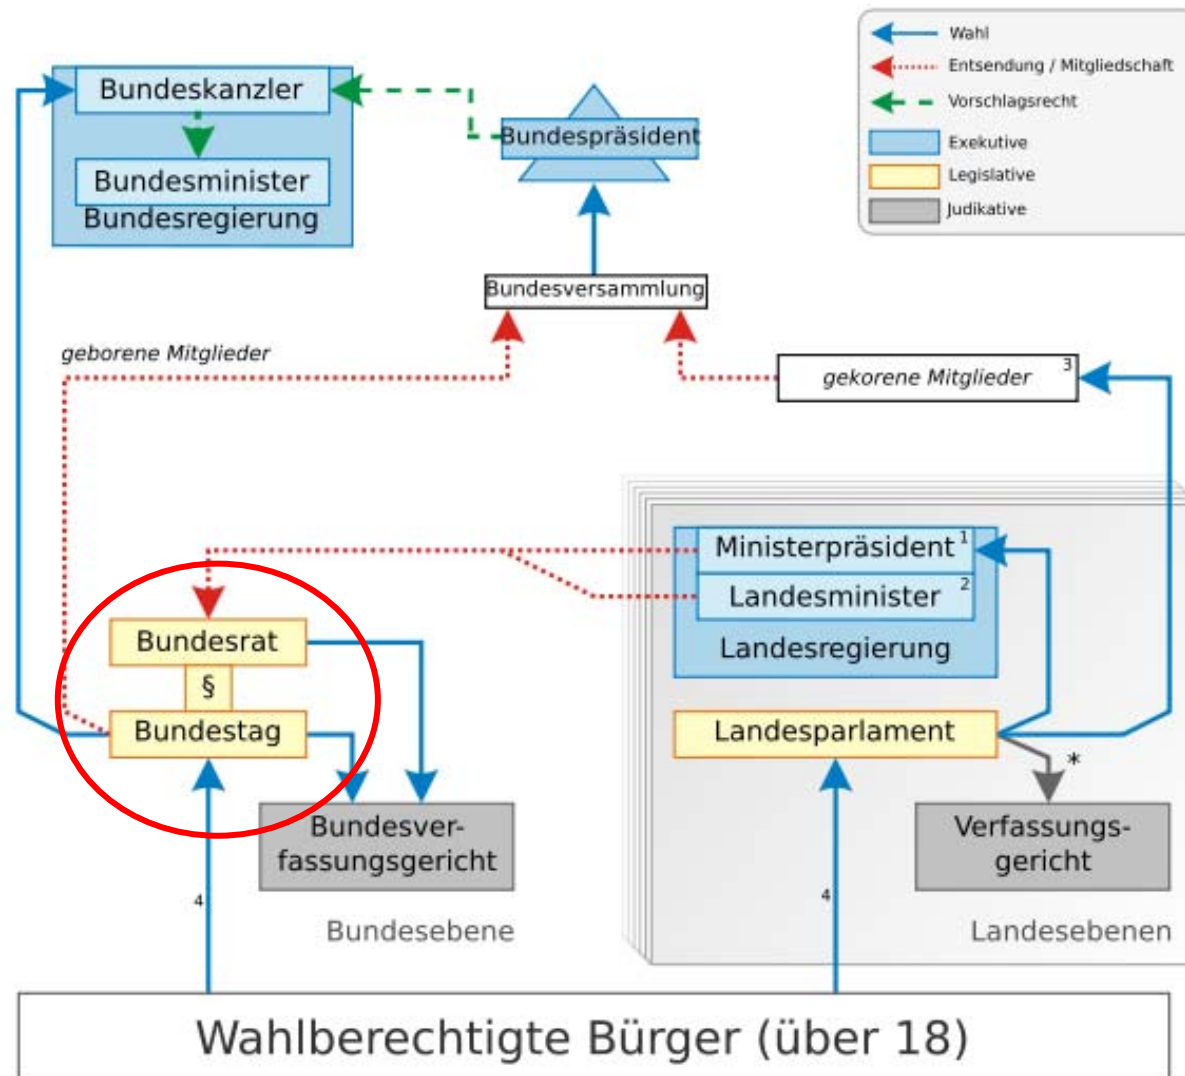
Wahl
Entsendung / Mitgliedschaft
Vorschlagsrecht
Exekutive
Legislative
Judikative

Bundeskanzler
Bundesminister
Bundesregierung

Bundespräsident

Bundesversammlung

geborene Mitglieder

gekorene Mitglieder $^3$

Ministerpräsident $^1$
Landesminister $^2$
Landesregierung

Bundesrat
§
Bundestag

Landesparlament

*

Bundesverfassungsgericht

Verfassungsgericht

4

4

Bundesebene

Landesebenen

Wahlberechtigte Bürger (über 18)